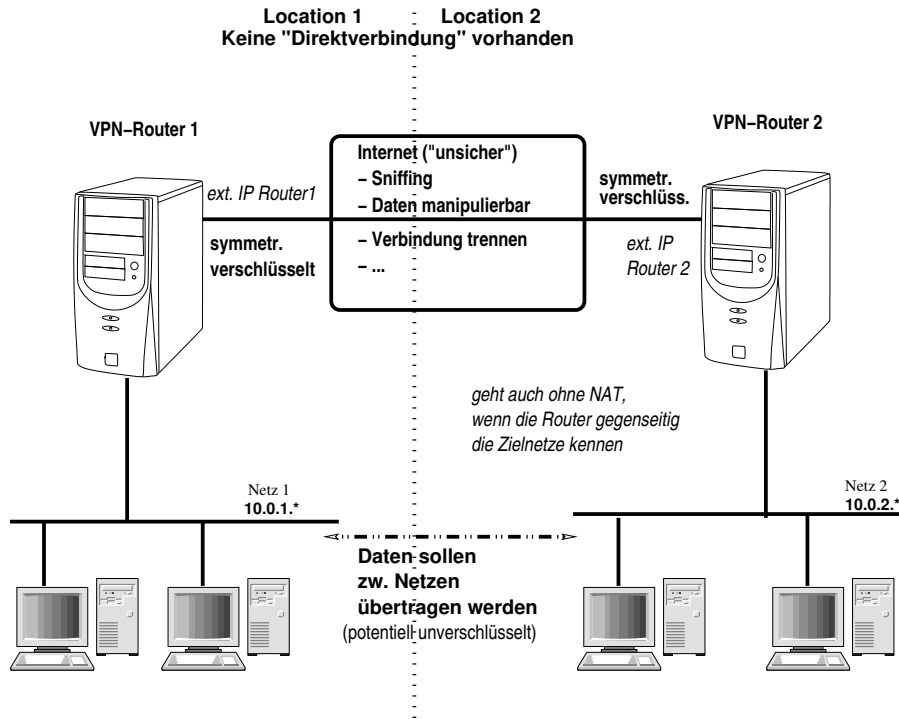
Location 1   Location 2
Keine "Direktverbindung" vorhanden

VPN–Router 1

VPN–Router 2

Internet ("unsicher")
– Sniffing
– Daten manipulierbar
– Verbindung trennen
– ...

ext. IP Router1

symmetr. verschlüsselt

symmetr. verschlüss.

ext. IP Router 2

geht auch ohne NAT, wenn die Router gegenseitig die Zielnetze kennen

Netz 1
10.0.1.*

Netz 2
10.0.2.*

Daten sollen zw. Netzen übertragen werden
(potentiell unverschlüsselt)